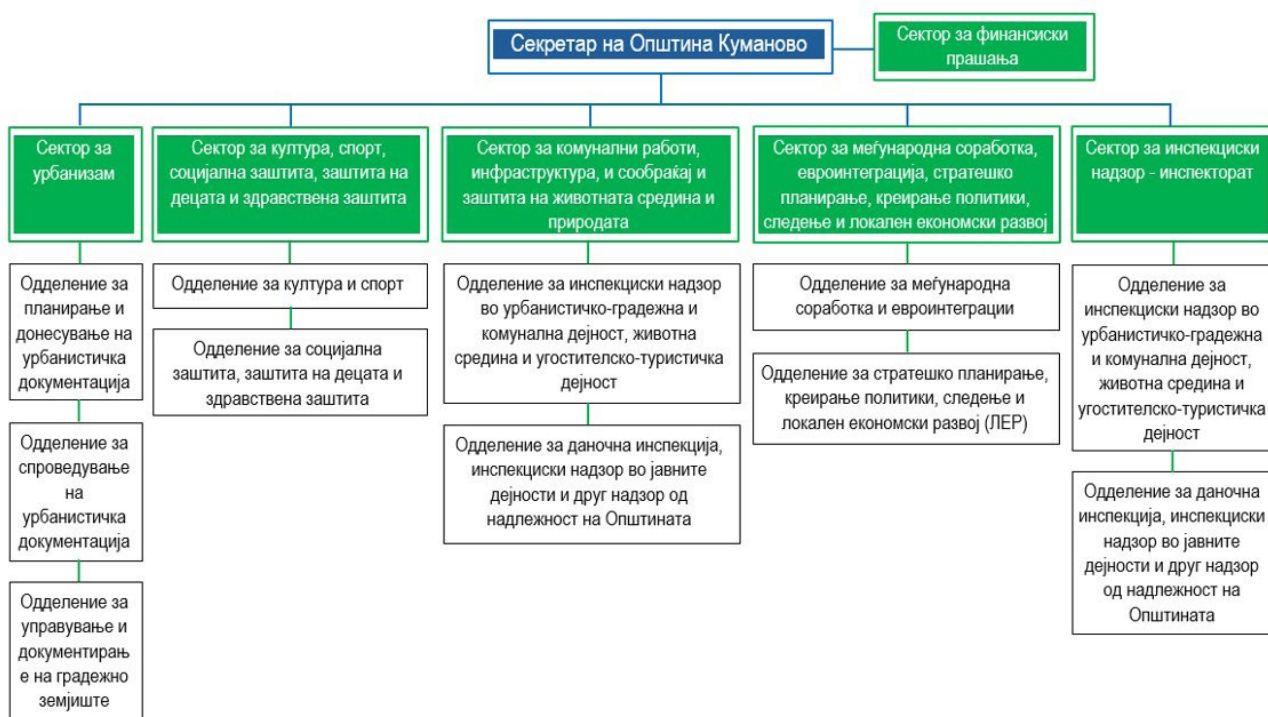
Секретар на Општина Куманово

Сектор за финансиски прашања

Сектор за урбанизам

Одделение за планирање и донесување на урбанистичка документација

Одделение за спроведување на урбанистичка документација

Одделение за управување и документирање на градежно земјиште

Сектор за култура, спорт, социјална заштита, заштита на децата и здравствена заштита

Одделение за култура и спорт

Одделение за социјална заштита, заштита на децата и здравствена заштита

Сектор за комунални работи, инфраструктура, и сообраќај и заштита на животната средина и природата

Одделение за инспекциски надзор во урбанистичко-градежна и комунална дејност, животна средина и угостителско-туристичка дејност

Одделение за даночна инспекција, инспекциски надзор во јавните дејности и друг надзор од надлежност на Општината

Сектор за меѓународна соработка, евроинтеграција, стратешко планирање, креирање политики, следење и локален економски развој

Одделение за меѓународна соработка и евроинтеграции

Одделение за стратешко планирање, креирање политики, следење и локален економски развој (ЛЕР)

Сектор за инспекциски надзор - инспекторат

Одделение за инспекциски надзор во урбанистичко-градежна и комунална дејност, животна средина и угостителско-туристичка дејност

Одделение за даночна инспекција, инспекциски надзор во јавните дејности и друг надзор од надлежност на Општината